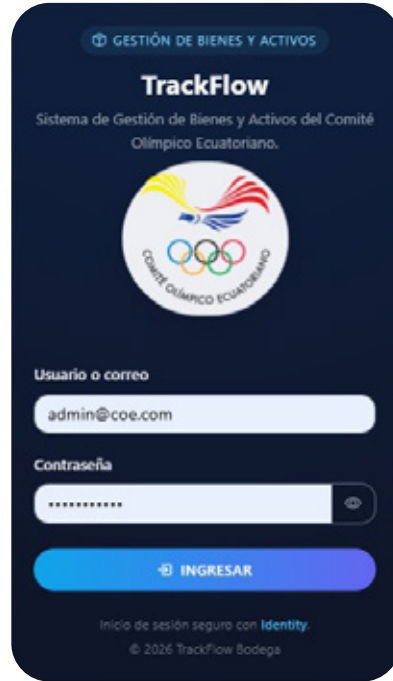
GESTIÓN DE BIENES Y ACTIVOS

TrackFlow

Sistema de Gestión de Bienes y Activos del Comité Olímpico Ecuatoriano.

COMITÉ OLÍMPICO ECUATORIANO

Usuario o correo

admin@coe.com

Contraseña

•••••••••••

INGRESAR

Inicio de sesión seguro con Identity.

© 2026 TrackFlow Bodega